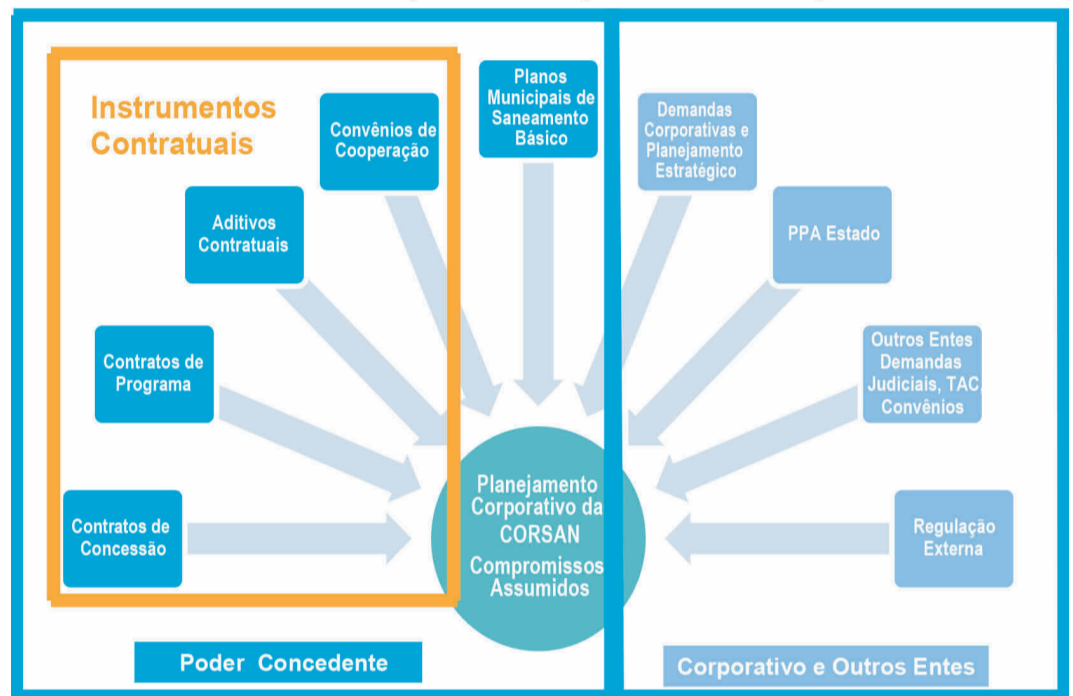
Instrumentos Contratuais

Convênios de Cooperação

Aditivos Contratuais

Contratos de Programa

Contratos de Concessão

Planos Municipais de Saneamento Básico

Demandas Corporativas e Planejamento Estratégico

PPA Estado

Outros Entes Demandas Judiciais, TAC, Convênios

Regulação Externa

Planejamento Corporativo da CORSAN
Compromissos Assumidos

Poder Concedente

Corporativo e Outros Entes